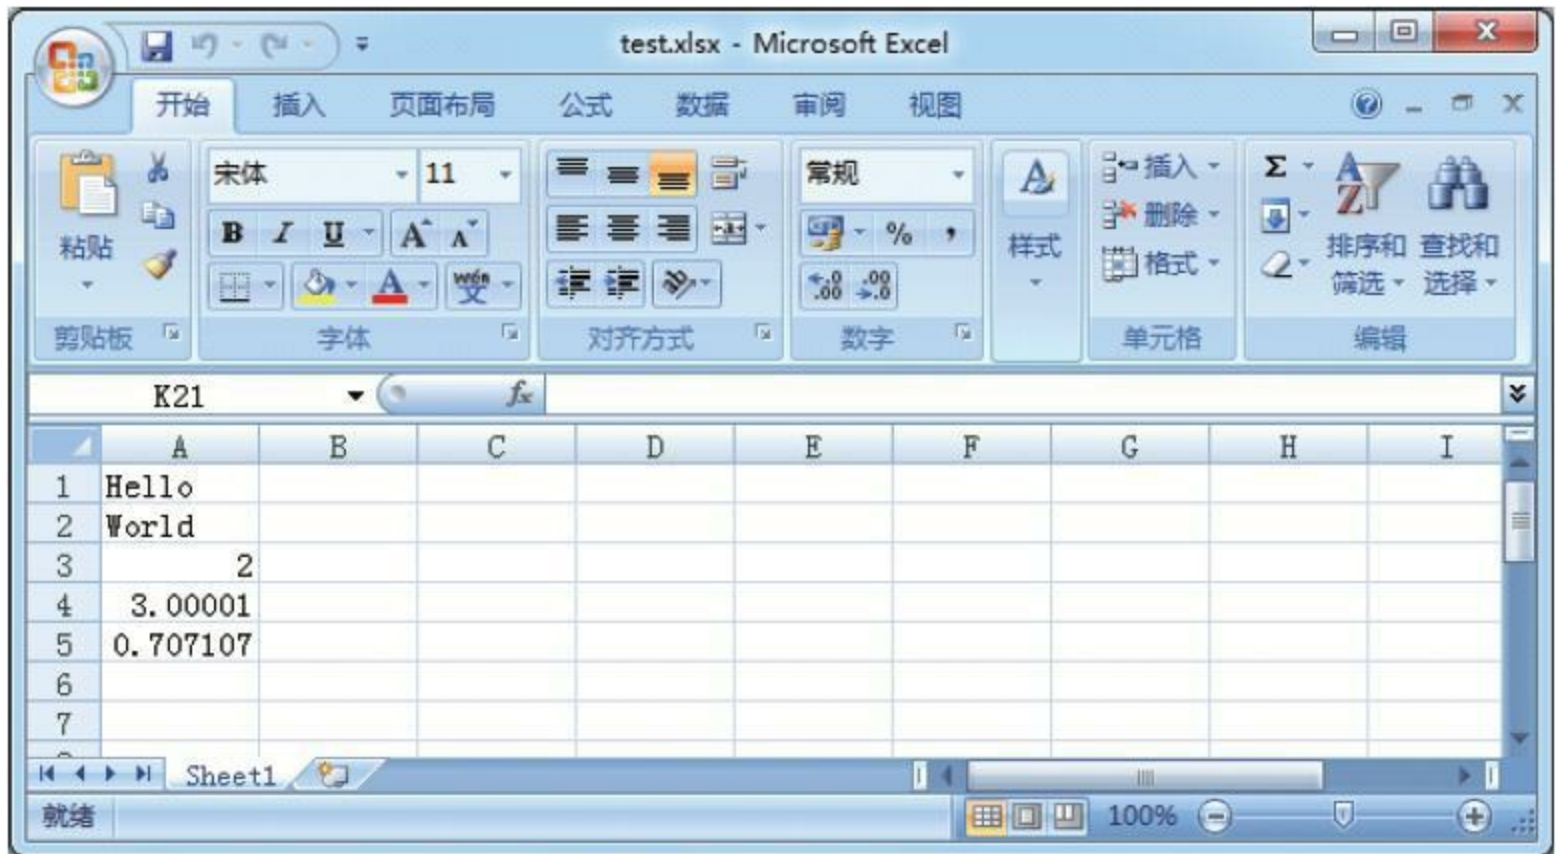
test.xlsx - Microsoft Excel

开始 插入 页面布局 公式 数据 审阅 视图

粘贴
剪贴板

宋体 11
B I U A A
字体

对齐方式

常规
%
数字

样式

插入
删除
格式
单元格

Σ
排序和筛选 查找和选择
编辑

K21 $f_x$

| | A | B | C | D | E | F | G | H | I |
|---|---|---|---|---|---|---|---|---|---|
| 1 | Hello | | | | | | | | |
| 2 | World | | | | | | | | |
| 3 | 2 | | | | | | | | |
| 4 | 3.00001 | | | | | | | | |
| 5 | 0.707107 | | | | | | | | |
| 6 | | | | | | | | | |
| 7 | | | | | | | | | |

Sheet1

就绪 100%